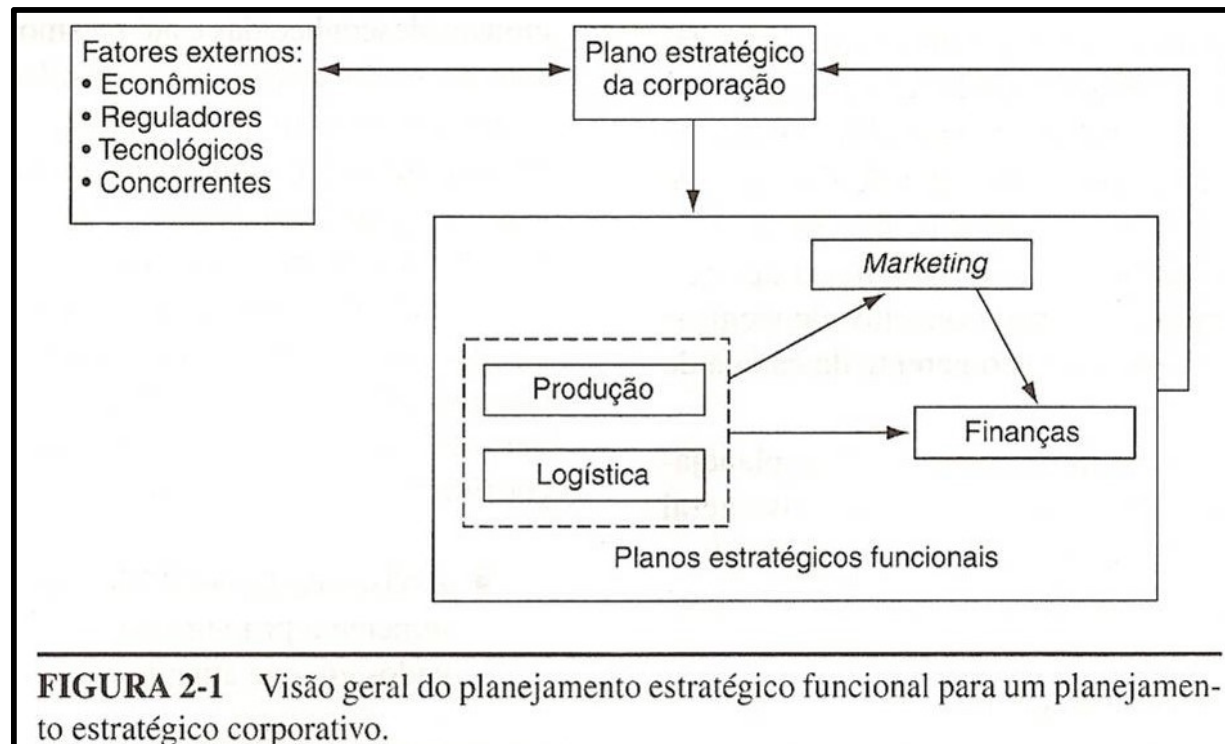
Fatores externos:
• Econômicos
• Reguladores
• Tecnológicos
• Concorrentes

Plano estratégico da corporação

Marketing

Produção

Logística

Finanças

Planos estratégicos funcionais

FIGURA 2-1 Visão geral do planejamento estratégico funcional para um planejamento estratégico corporativo.